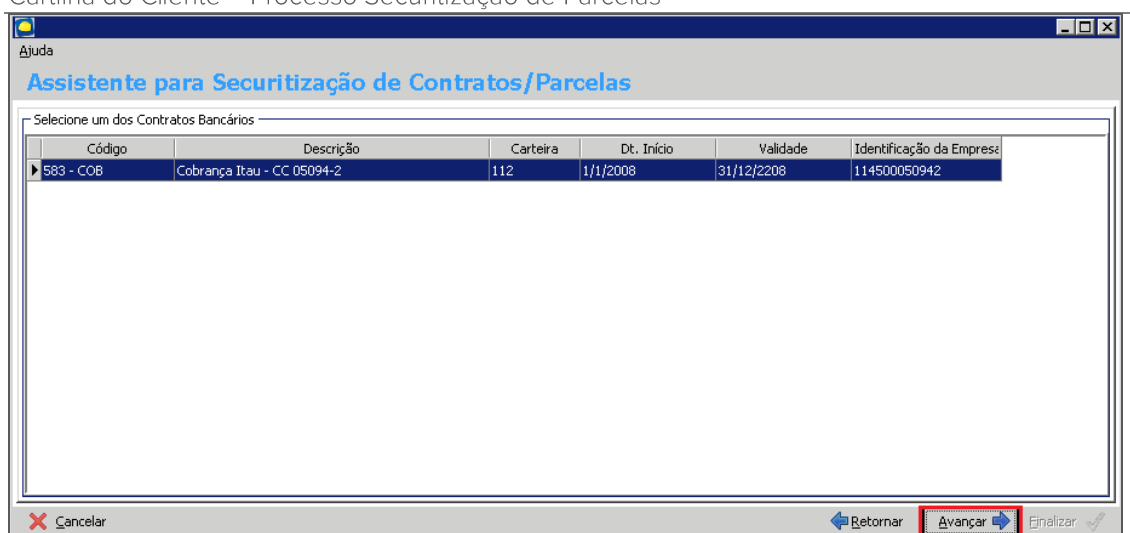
Cartilha do Cliente – Processo Securitização de Parcelas

Ajuda

Assistente para Securitização de Contratos/Parcelas

Selecione um dos Contratos Bancários

| Código | Descrição | Carteira | Dt. Início | Validade | Identificação da Empresa |
|---|---|---|---|---|---|
| 583 - COB | Cobrança Itau - CC 05094-2 | 112 | 1/1/2008 | 31/12/2208 | 114500050942 |

Cancelar

Retornar

Avançar

Finalizar